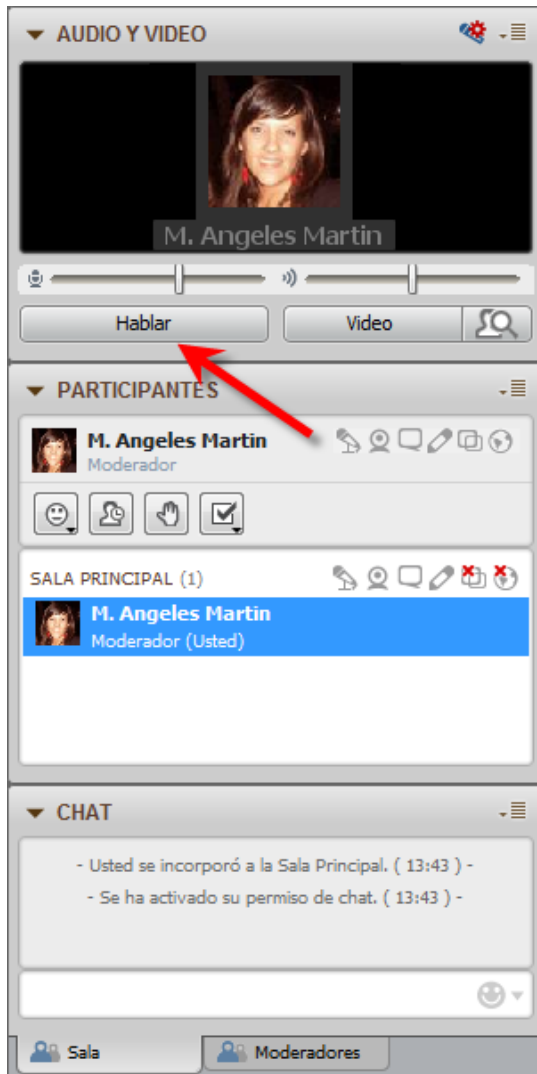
AUDIO Y VIDEO

M. Angeles Martin

Hablar

Video

PARTICIPANTES

M. Angeles Martin
Moderador

SALA PRINCIPAL (1)

M. Angeles Martin
Moderador (Usted)

CHAT

- Usted se incorporó a la Sala Principal. ( 13:43 ) -

- Se ha activado su permiso de chat. ( 13:43 ) -

Sala

Moderadores